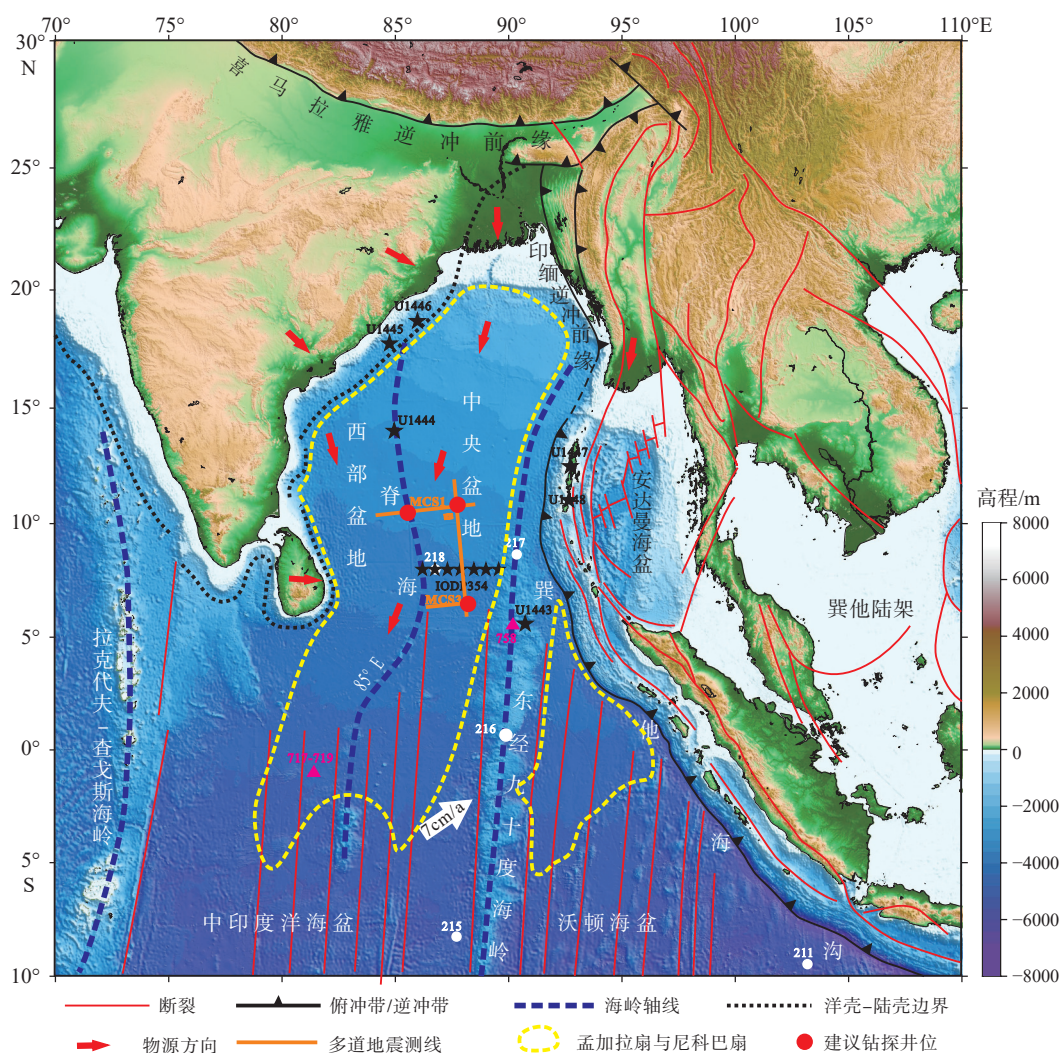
70° 75° 80° 85° 90° 95° 100° 105° 110°E

30° N
25°
20°
15°
10°
5°
0°
5° S
10°

喜马拉雅逆冲前缘

印缅逆冲前缘

U1446
U1445
U1444
U1447
U1448
U1443
IODP354
218
217
216
215
211
758
717-719
MCS1
MCS2

西部盆地
中央盆地
85°E海脊
安达曼海盆
巽他陆架
拉克代夫-查戈斯海岭
东经九十度海岭
中印度洋海盆
沃顿海盆
巽他海沟
7cm/a

高程/m
8000
6000
4000
2000
0
−2000
−4000
−6000
−8000

断裂
俯冲带/逆冲带
海岭轴线
洋壳-陆壳边界
物源方向
多道地震测线
孟加拉扇与尼科巴扇
建议钻探井位